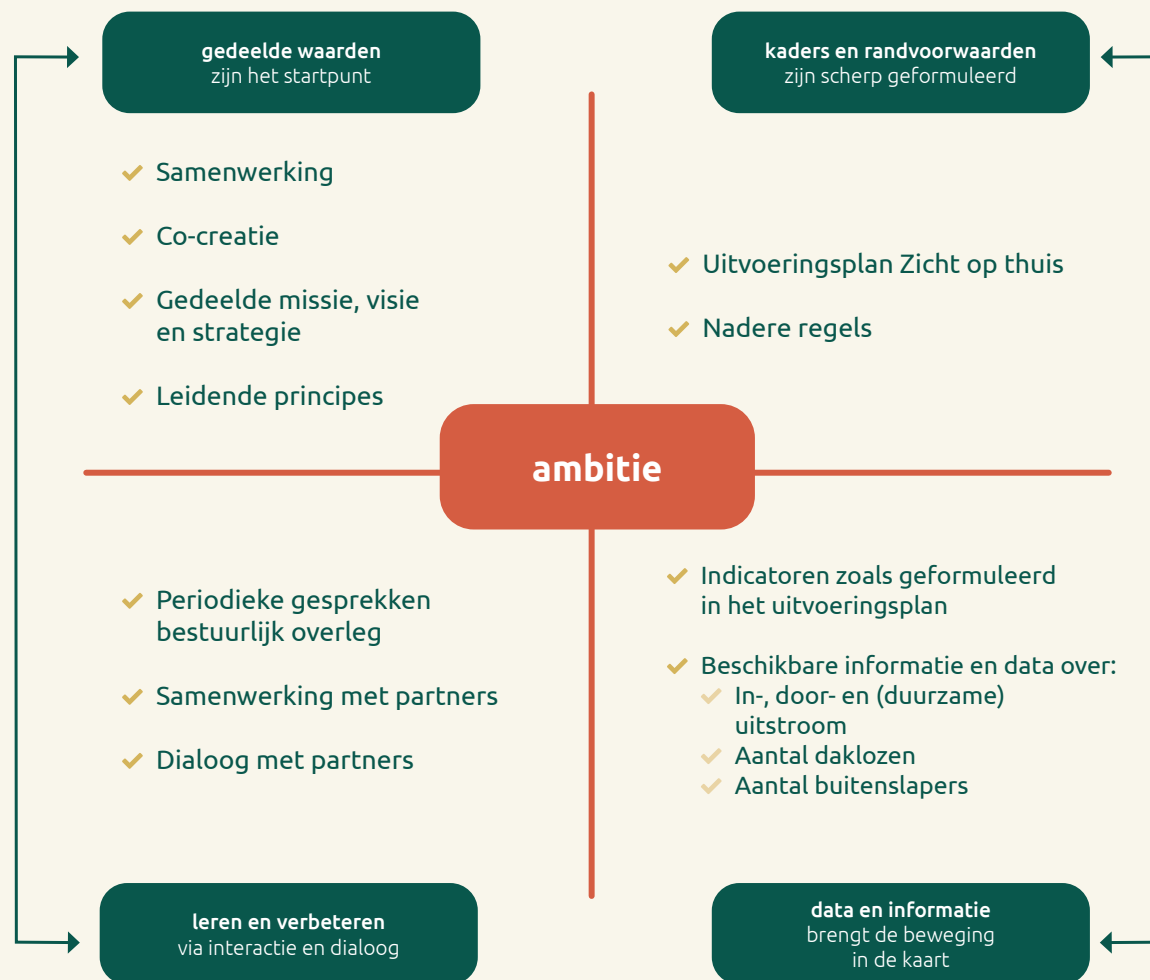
gedeelde waarden
zijn het startpunt

Samenwerking

Co-creatie

Gedeelde missie, visie en strategie

Leidende principes

kaders en randvoorwaarden
zijn scherp geformuleerd

Uitvoeringsplan Zicht op thuis

Nadere regels

ambitie

Periodieke gesprekken bestuurlijk overleg

Samenwerking met partners

Dialoog met partners

Indicatoren zoals geformuleerd in het uitvoeringsplan

Beschikbare informatie en data over:
In-, door- en (duurzame) uitstroom
Aantal daklozen
Aantal buitenslapers

leren en verbeteren
via interactie en dialoog

data en informatie
brengt de beweging in de kaart